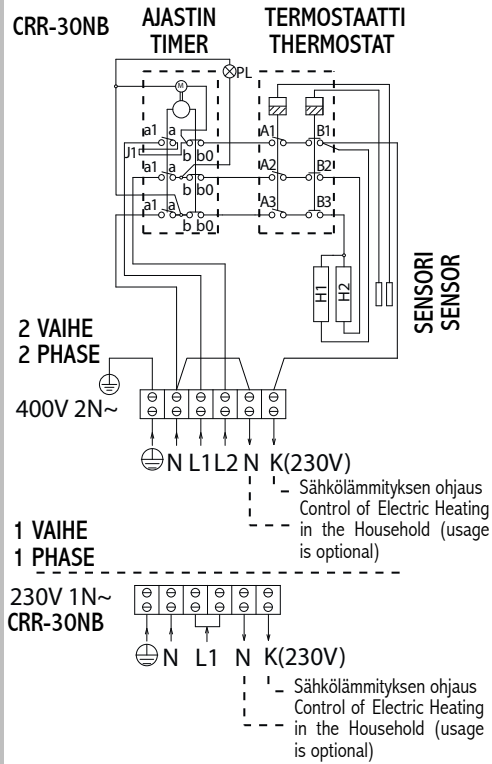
CRR-30NB

AJASTIN
TIMER

TERMOSTAATTI
THERMOSTAT

PL

M

a1 a b b0
J1 a1 a b b0
a1 a b b0

A1 B1
A2 B2
A3 B3

H1 H2

SENSORI
SENSOR

2 VAIHE
2 PHASE

400V 2N~

N L1 L2 N K(230V)

Sähkölämmityksen ohjaus Control of Electric Heating in the Household (usage is optional)

1 VAIHE
1 PHASE

230V 1N~
CRR-30NB

N L1 N K(230V)

Sähkölämmityksen ohjaus Control of Electric Heating in the Household (usage is optional)